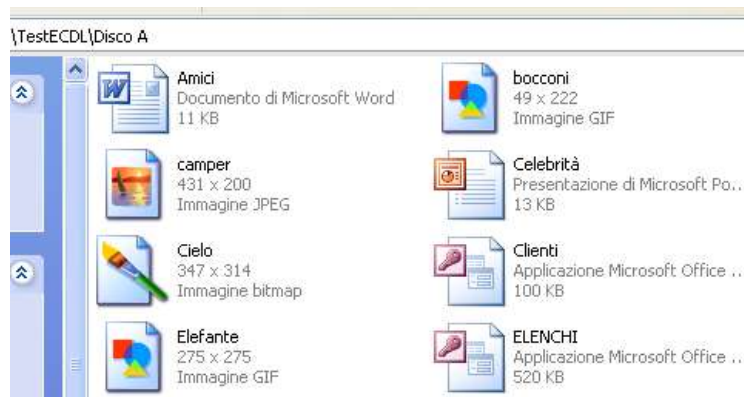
\TestECDL\Disco A

Amici
Documento di Microsoft Word
11 KB

bocconi
49 x 222
Immagine GIF

camper
431 x 200
Immagine JPEG

Celebrità
Presentazione di Microsoft Po...
13 KB

Cielo
347 x 314
Immagine bitmap

Clienti
Applicazione Microsoft Office ...
100 KB

Elefante
275 x 275
Immagine GIF

ELENCHI
Applicazione Microsoft Office ...
520 KB